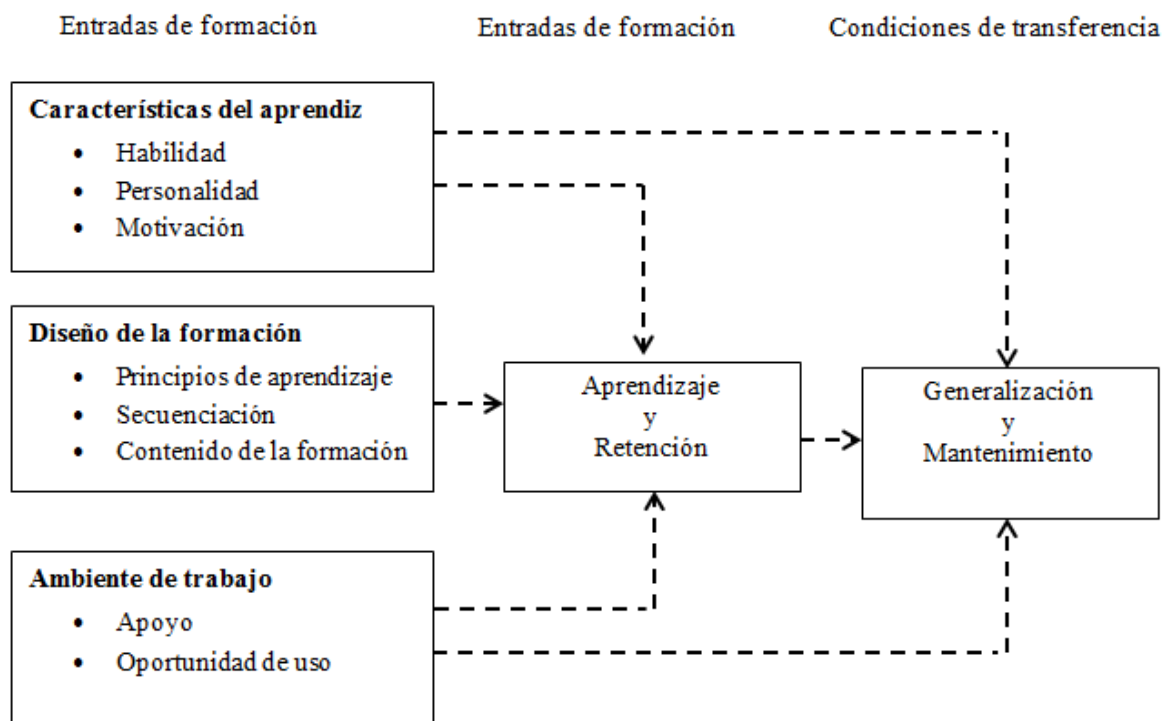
Entradas de formación

Entradas de formación

Condiciones de transferencia

**Características del aprendiz**
- Habilidad
- Personalidad
- Motivación

**Diseño de la formación**
- Principios de aprendizaje
- Secuenciación
- Contenido de la formación

**Ambiente de trabajo**
- Apoyo
- Oportunidad de uso

Aprendizaje
y
Retención

Generalización
y
Mantenimiento